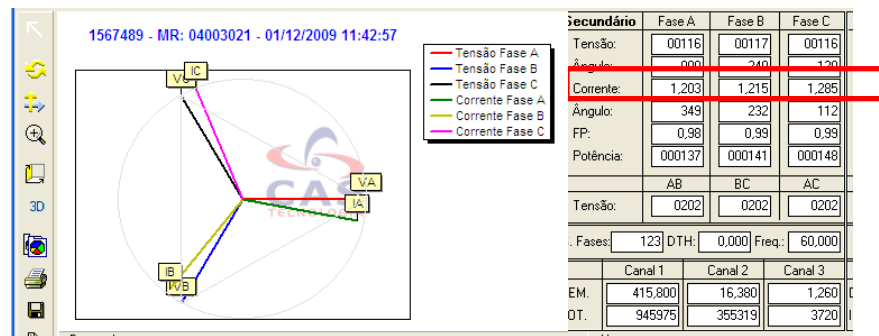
3D

1567489 - MR: 04003021 - 01/12/2009 11:42:57

Tensão Fase A
Tensão Fase B
Tensão Fase C
Corrente Fase A
Corrente Fase B
Corrente Fase C

VC IC
VA
IA
IB
VB

CAS
TECH

| Secundário | Fase A | Fase B | Fase C |
|---|---|---|---|
| Tensão: | 00116 | 00117 | 00116 |
| Ângulo: | 000 | 240 | 120 |
| Corrente: | 1,203 | 1,215 | 1,285 |
| Ângulo: | 349 | 232 | 112 |
| FP: | 0,98 | 0,99 | 0,99 |
| Potência: | 000137 | 000141 | 000148 |

| | AB | BC | AC |
|---|---|---|---|
| Tensão: | 0202 | 0202 | 0202 |

. Fases: 123 DTH: 0,000 Freq.: 60,000

| | Canal 1 | Canal 2 | Canal 3 |
|---|---|---|---|
| EM. | 415,800 | 16,380 | 1,260 |
| OT. | 945975 | 355319 | 3720 |